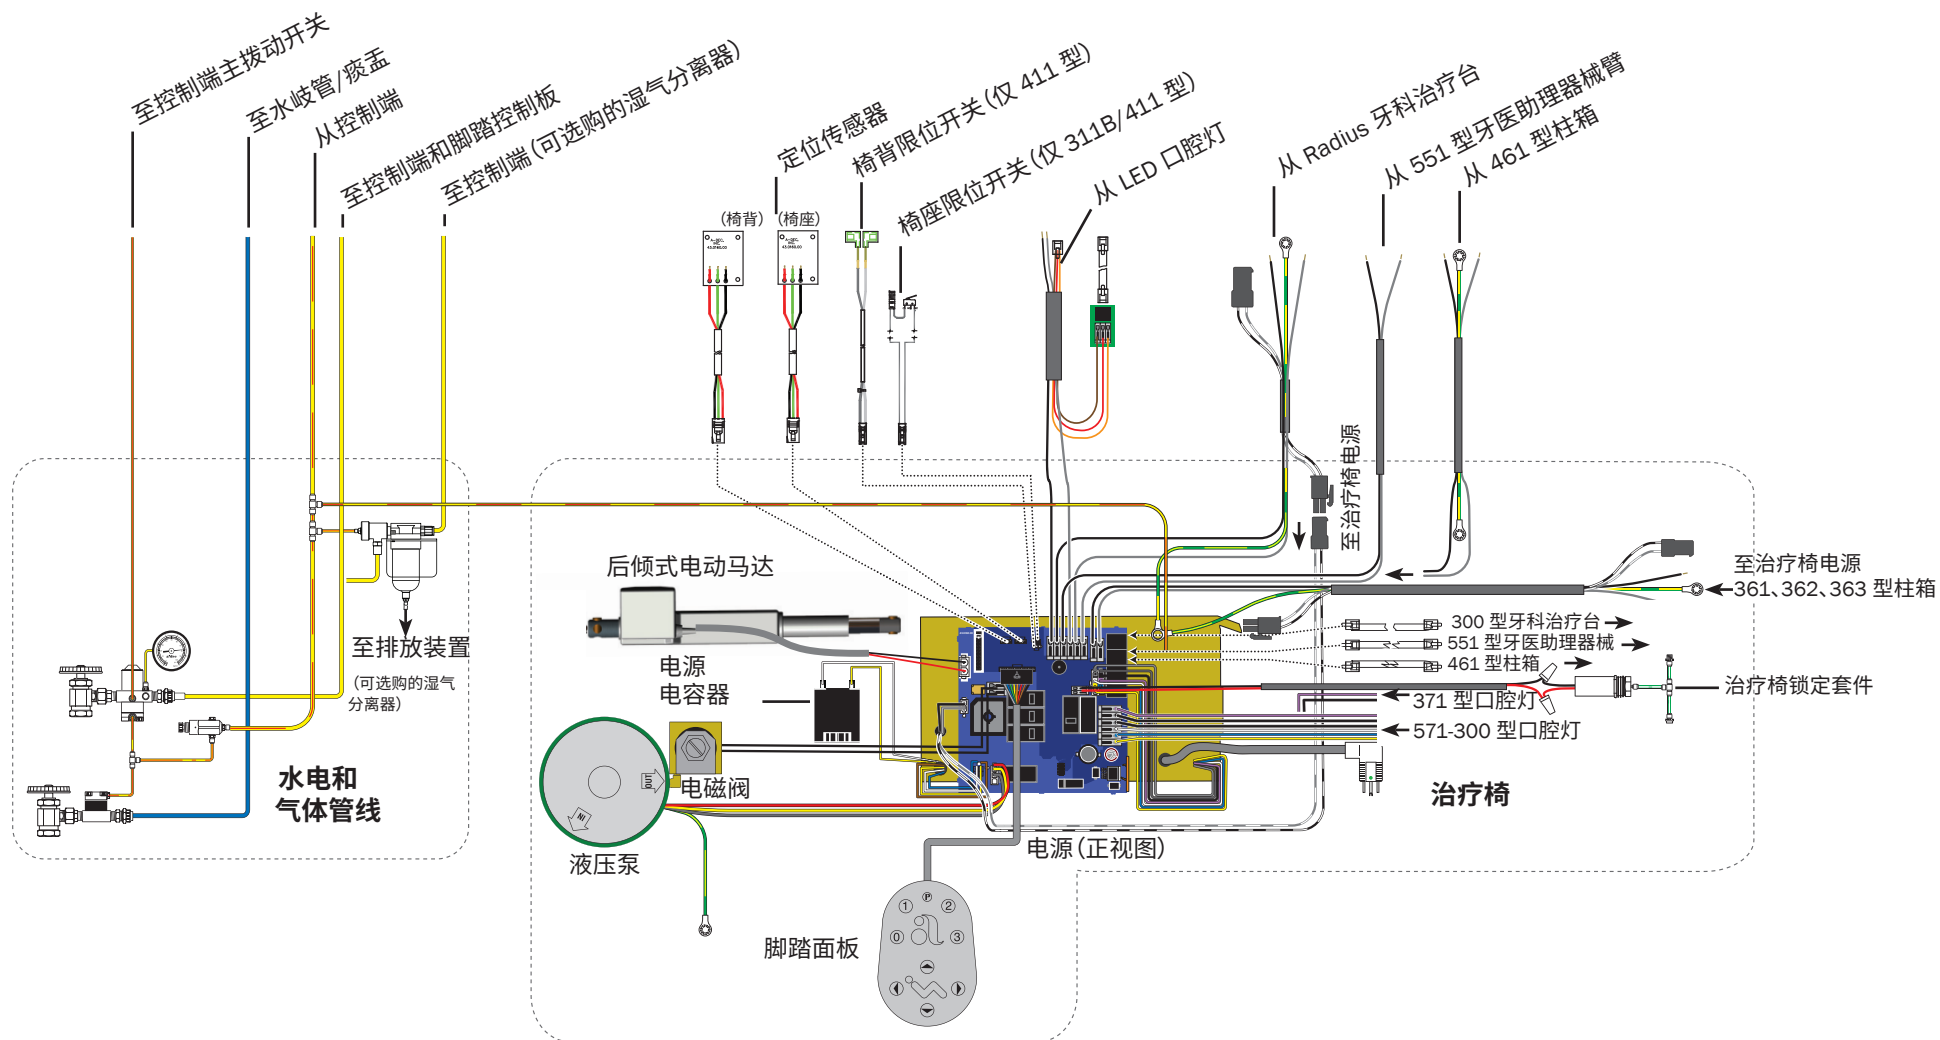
至控制端主拨动开关

至水岐管/痰盂

从控制端

至控制端和脚踏控制板

至控制端(可选购的湿气分离器)

定位传感器

椅背限位开关(仅 411 型)

椅座限位开关(仅 311B/411 型)

从 LED 口腔灯

从 Radius 牙科治疗台

从 551 型牙医助理器械臂

从 461 型柱箱

(椅背)

(椅座)

至治疗椅电源

后倾式电动马达

至排放装置

(可选购的湿气分离器)

电源电容器

至治疗椅电源
361、362、363 型柱箱

300 型牙科治疗台

551 型牙医助理器械

461 型柱箱

治疗椅锁定套件

371 型口腔灯

571-300 型口腔灯

水电和气体管线

电磁阀

治疗椅

液压泵

电源(正视图)

脚踏面板